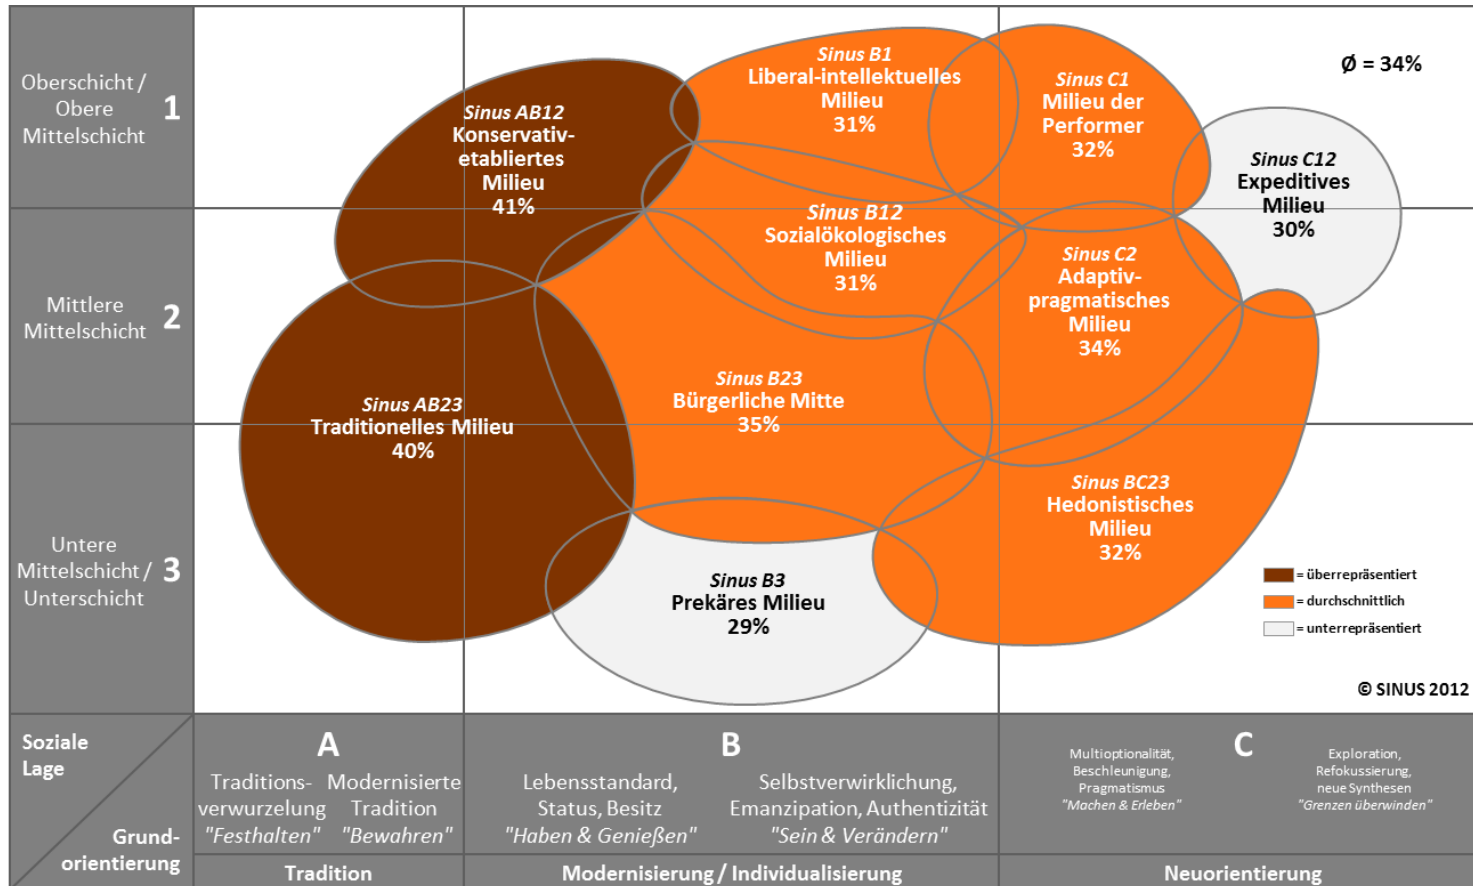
Oberschicht / Obere Mittelschicht 1

Mittlere Mittelschicht 2

Untere Mittelschicht / Unterschicht 3

Ø = 34%

Sinus AB12
Konservativ-etabliertes Milieu
41%

Sinus B1
Liberal-intellektuelles Milieu
31%

Sinus C1
Milieu der Performer
32%

Sinus C12
Expeditives Milieu
30%

Sinus B12
Sozialökologisches Milieu
31%

Sinus C2
Adaptiv-pragmatisches Milieu
34%

Sinus AB23
Traditionelles Milieu
40%

Sinus B23
Bürgerliche Mitte
35%

Sinus BC23
Hedonistisches Milieu
32%

Sinus B3
Prekäres Milieu
29%

= überrepräsentiert
= durchschnittlich
= unterrepräsentiert

© SINUS 2012

Soziale Lage

Grundorientierung

A
Traditionsverwurzelung "Festhalten"
Modernisierte Tradition "Bewahren"

B
Lebensstandard, Status, Besitz "Haben & Genießen"
Selbstverwirklichung, Emanzipation, Authentizität "Sein & Verändern"

C
Multioptionalität, Beschleunigung, Pragmatismus "Machen & Erleben"
Exploration, Refokussierung, neue Synthesen "Grenzen überwinden"

Tradition
Modernisierung / Individualisierung
Neuorientierung